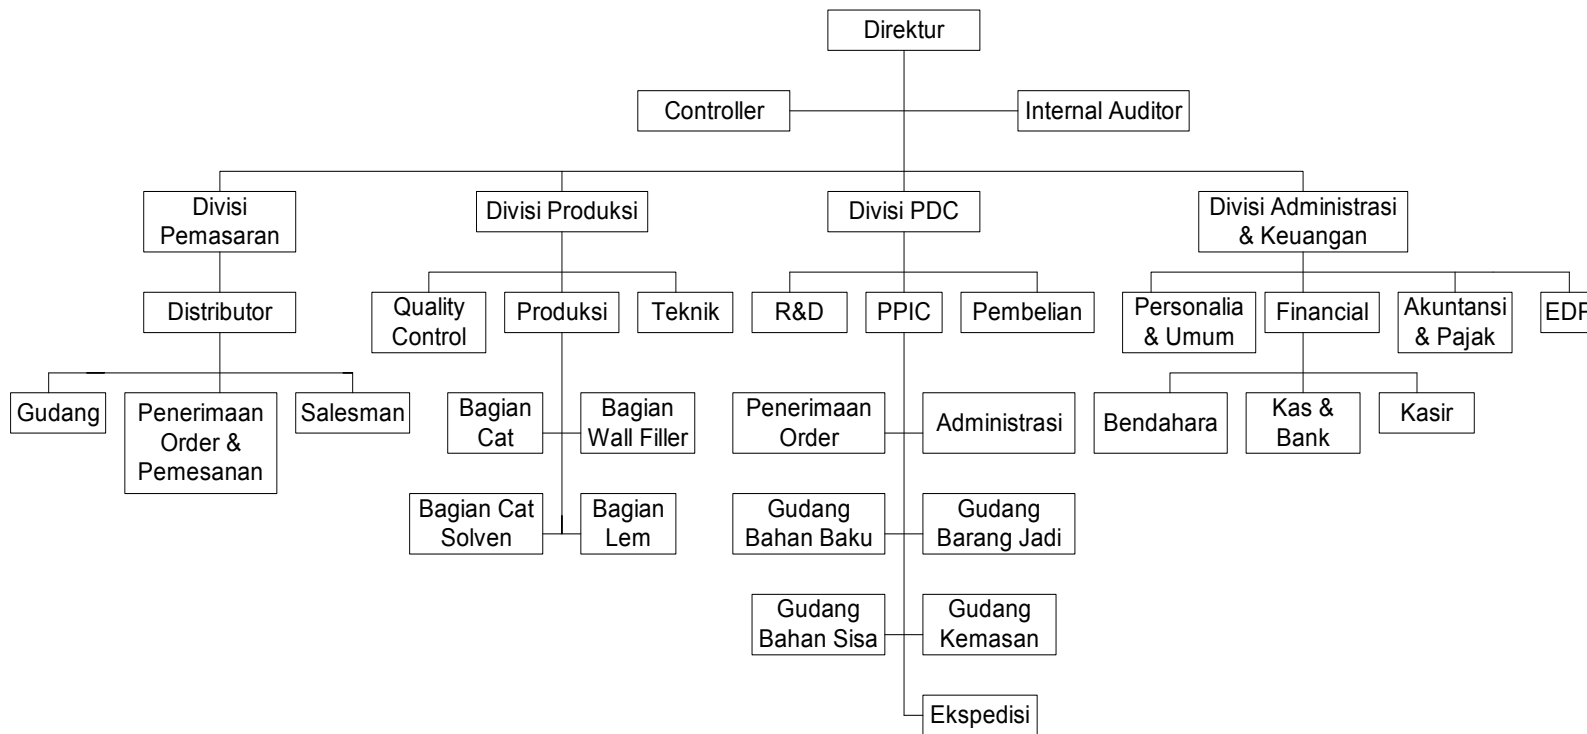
Direktur

Controller

Internal Auditor

Divisi Pemasaran

Divisi Produksi

Divisi PDC

Divisi Administrasi & Keuangan

Distributor

Quality Control

Produksi

Teknik

R&D

PPIC

Pembelian

Personalia & Umum

Financial

Akuntansi & Pajak

EDP

Gudang

Penerimaan Order & Pemesanan

Salesman

Bagian Cat

Bagian Wall Filler

Bagian Cat Solven

Bagian Lem

Penerimaan Order

Administrasi

Gudang Bahan Baku

Gudang Barang Jadi

Gudang Bahan Sisa

Gudang Kemasan

Ekspedisi

Bendahara

Kas & Bank

Kasir